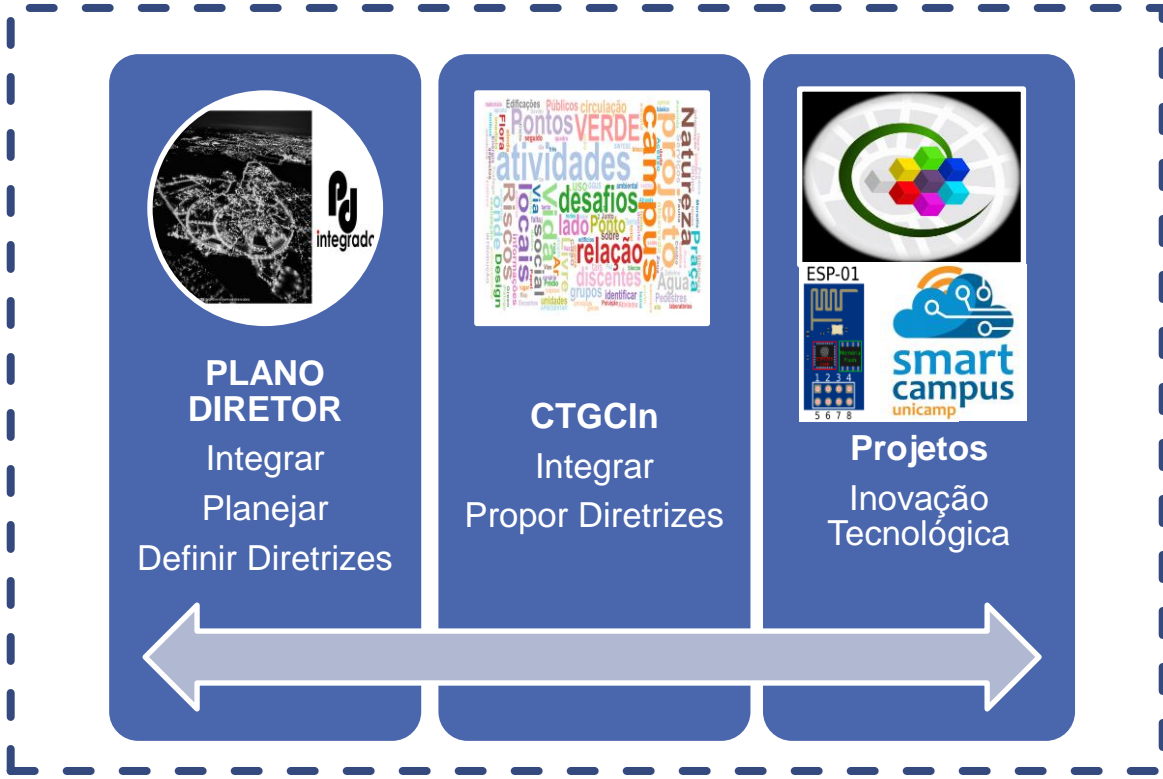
integrado

PLANO DIRETOR
Integrar
Planejar
Definir Diretrizes

Edificações Públicos circulação Pontos VERDE projeto campus Natureza atividades desafios Vida locais Riscos lado Ponto relação discentes Praça Água Flora grupos identificar Design unidades Pedestres

CTGCIn
Integrar
Propor Diretrizes

ESP-01
1 2 3 4
5 6 7 8
smart campus unicamp

Projetos
Inovação Tecnológica